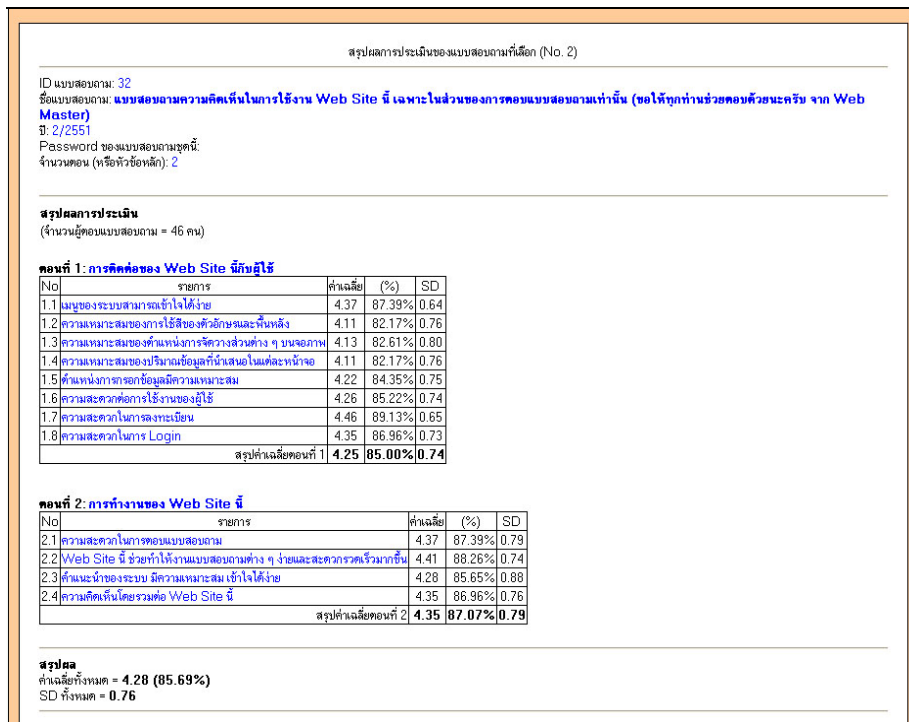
สรุปผลการประเมินของแบบสอบถามที่เลือก (No. 2)

ID แบบสอบถาม: 32
ชื่อแบบสอบถาม: แบบสอบถามความคิดเห็นในการใช้งาน Web Site นี้ เฉพาะในส่วนของการตอบแบบสอบถามเท่านั้น (ขอให้ทุกท่านช่วยตอบด้วยนะครับ จาก Web Master)
ปี: 2/2551
Password ของแบบสอบถามชุดนี้:
จำนวนตอน (หรือหัวข้อหลัก): 2

สรุปผลการประเมิน
(จำนวนผู้ตอบแบบสอบถาม = 46 คน)

ตอนที่ 1: การติดต่อของ Web Site นี้กับผู้ใช้

| No | รายการ | ค่าเฉลี่ย | (%) | SD |
|---|---|---|---|---|
| 1.1 | เมนูของระบบสามารถเข้าใจได้ง่าย | 4.37 | 87.39% | 0.64 |
| 1.2 | ความเหมาะสมของการใช้สีของตัวอักษรและพื้นหลัง | 4.11 | 82.17% | 0.76 |
| 1.3 | ความเหมาะสมของตำแหน่งการจัดวางส่วนต่าง ๆ บนจอภาพ | 4.13 | 82.61% | 0.80 |
| 1.4 | ความเหมาะสมของปริมาณข้อมูลที่นำเสนอในแต่ละหน้าจอ | 4.11 | 82.17% | 0.76 |
| 1.5 | ตำแหน่งการกรอกข้อมูลมีความเหมาะสม | 4.22 | 84.35% | 0.75 |
| 1.6 | ความสะดวกต่อการใช้งานของผู้ใช้ | 4.26 | 85.22% | 0.74 |
| 1.7 | ความสะดวกในการลงทะเบียน | 4.46 | 89.13% | 0.65 |
| 1.8 | ความสะดวกในการ Login | 4.35 | 86.96% | 0.73 |
| | สรุปค่าเฉลี่ยตอนที่ 1 | 4.25 | 85.00% | 0.74 |

ตอนที่ 2: การทำงานของ Web Site นี้

| No | รายการ | ค่าเฉลี่ย | (%) | SD |
|---|---|---|---|---|
| 2.1 | ความสะดวกในการตอบแบบสอบถาม | 4.37 | 87.39% | 0.79 |
| 2.2 | Web Site นี้ ช่วยทำให้งานแบบสอบถามต่าง ๆ ง่ายและสะดวกรวดเร็วมากขึ้น | 4.41 | 88.26% | 0.74 |
| 2.3 | คำแนะนำของระบบ มีความเหมาะสม เข้าใจได้ง่าย | 4.28 | 85.65% | 0.88 |
| 2.4 | ความคิดเห็นโดยรวมต่อ Web Site นี้ | 4.35 | 86.96% | 0.76 |
| | สรุปค่าเฉลี่ยตอนที่ 2 | 4.35 | 87.07% | 0.79 |

สรุปผล
ค่าเฉลี่ยทั้งหมด = 4.28 (85.69%)
SD ทั้งหมด = 0.76